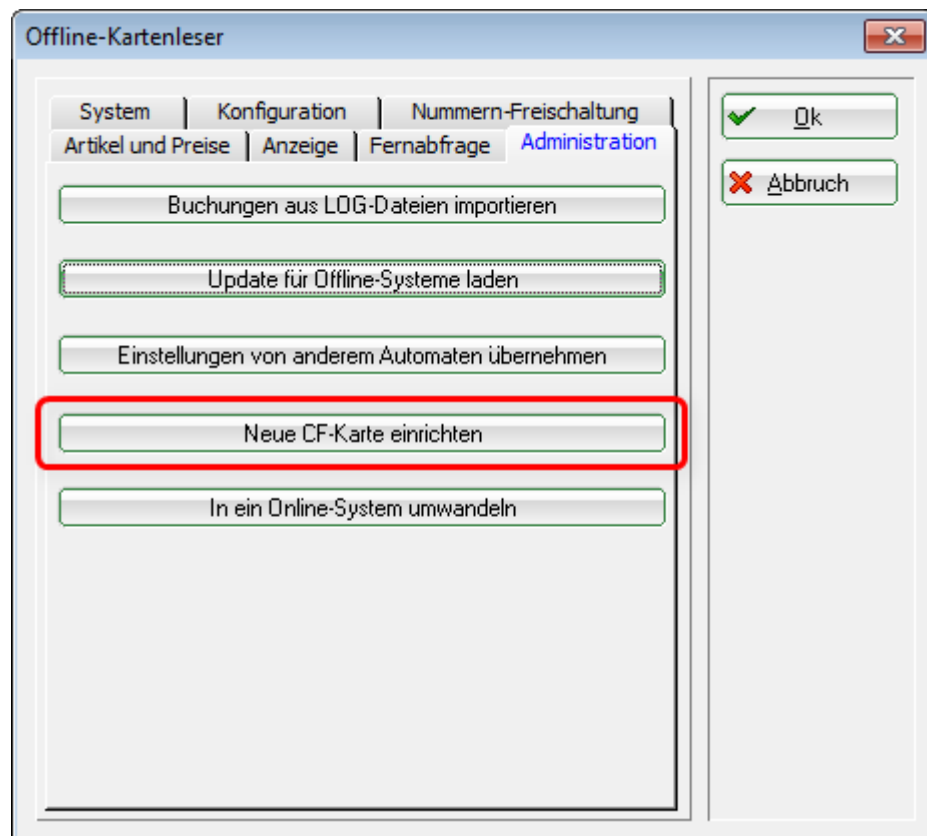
Offline-Kartenleser

System | Konfiguration | Nummern-Freischaltung
Artikel und Preise | Anzeige | Fernabfrage | Administration

Buchungen aus LOG-Dateien importieren

Update für Offline-Systeme laden

Einstellungen von anderem Automaten übernehmen

Neue CF-Karte einrichten

In ein Online-System umwandeln

Ok

Abbruch